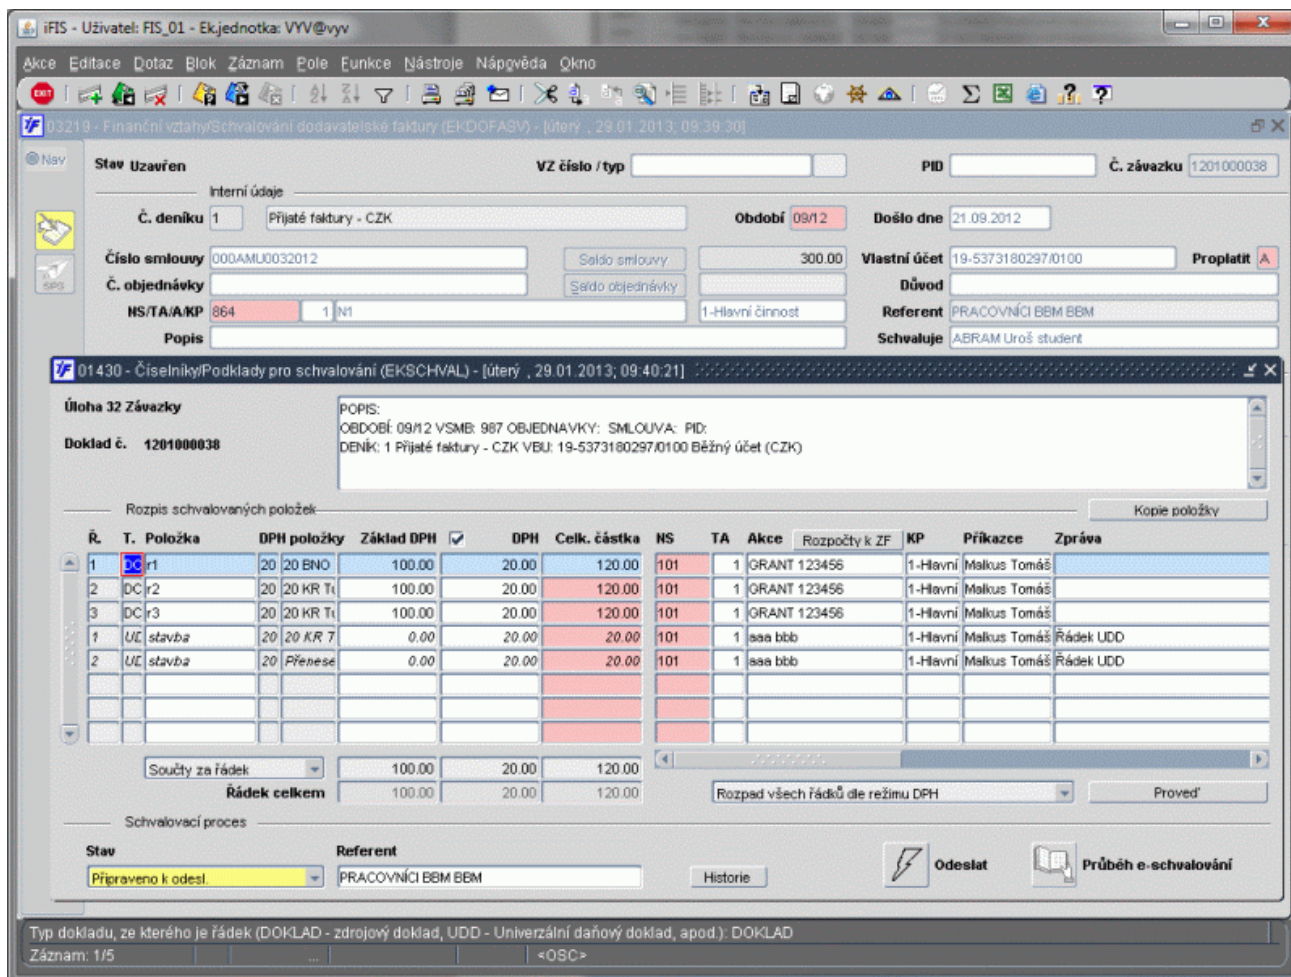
iFIS - Uživatel: FIS_01 - Ek.jednotka: VYV@vyv

Akce Editace Dotaz Blok Záznam Pole Funkce Nástroje Nápověda Okno

03219 - Finanční vztahy/Schvalování dodavatelské faktury (EKDOFASV) - [úterý , 29.01.2013; 09:39:30]

Nav

Stav Uzavřen

VZ číslo / typ

PID

Č. závazku 1201000038

Interní údaje

Č. deníku 1 Přijaté faktury - CZK

Období 09/12

Došlo dne 21.09.2012

Číslo smlouvy 000AMU0032012

Saldo smlouvy

300.00

Vlastní účet 19-5373180297/0100

Proplatit A

Č. objednávky

Saldo objednávky

Důvod

NS/TA/A/KP 864 1 N1

1-Hlavní činnost

Referent PRACOVNÍCI BBM BBM

Popis

Schvaluje ABRAM Uroš student

SPS

01430 - Číselníky/Podklady pro schvalování (EKSCHVAL) - [úterý , 29.01.2013; 09:40:21]

Úloha 32 Závazky

Doklad č. 1201000038

POPIS:
OBDOBÍ: 09/12 VSMB: 987 OBJEDNAVKY: SMLOUVA: PID:
DENÍK: 1 Přijaté faktury - CZK VBU: 19-5373180297/0100 Běžný účet (CZK)

Rozpis schvalovaných položek

Kopie položky

| Ř. | T. | Položka | DPH položky | | Základ DPH | ✓ | DPH | Celk. částka | NS | TA | Akce | Rozpočty k ZF | KP | Příkazce | Zpráva |
|---|---|---|---|---|---|---|---|---|---|---|---|---|---|---|---|
| 1 | DO | r1 | 20 | 20 BNO | 100.00 | | 20.00 | 120.00 | 101 | 1 | GRANT 123456 | | 1-Hlavní | Malkus Tomáš | |
| 2 | DO | r2 | 20 | 20 KR Tı | 100.00 | | 20.00 | 120.00 | 101 | 1 | GRANT 123456 | | 1-Hlavní | Malkus Tomáš | |
| 3 | DO | r3 | 20 | 20 KR Tı | 100.00 | | 20.00 | 120.00 | 101 | 1 | GRANT 123456 | | 1-Hlavní | Malkus Tomáš | |
| 1 | UL | stavba | 20 | 20 KR 7 | 0.00 | | 20.00 | 20.00 | 101 | 1 | aaa bbb | | 1-Hlavní | Malkus Tomáš | Řádek UDD |
| 2 | UL | stavba | 20 | Přenese | 0.00 | | 20.00 | 20.00 | 101 | 1 | aaa bbb | | 1-Hlavní | Malkus Tomáš | Řádek UDD |

Součty za řádek 100.00 20.00 120.00

Řádek celkem 100.00 20.00 120.00

Rozpad všech řádků dle režimu DPH

Proveď

Schvalovací proces

Stav
Připraveno k odesl.

Referent
PRACOVNÍCI BBM BBM

Historie

Odeslat

Průběh e-schvalování

Typ dokladu, ze kterého je řádek (DOKLAD - zdrojový doklad, UDD - Univerzální daňový doklad, apod.): DOKLAD

Záznam: 1/5 ... <OSC>